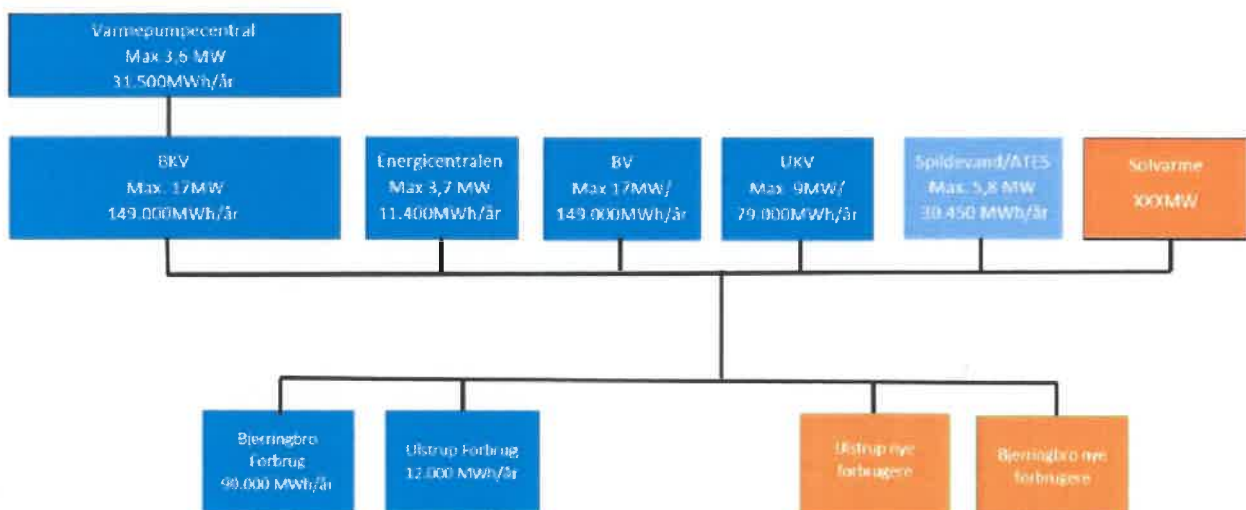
Varmepumpecentral
Max 3,6 MW
31.500MWh/år

BKV
Max. 17MW
149.000MWh/år

Energicentralen
Max 3,7 MW
11.400MWh/år

BV
Max 17MW/
149.000MWh/år

UKV
Max. 9MW/
79.000MWh/år

Spildevand/ATES
Max. 5,8 MW
30.450 MWh/år

Solvarme
XXXMW

Bjerringbro
Forbrug
90.000 MWh/år

Ulstrup Forbrug
12.000 MWh/år

Ulstrup nye
forbrugere

Bjerringbro nye
forbrugere